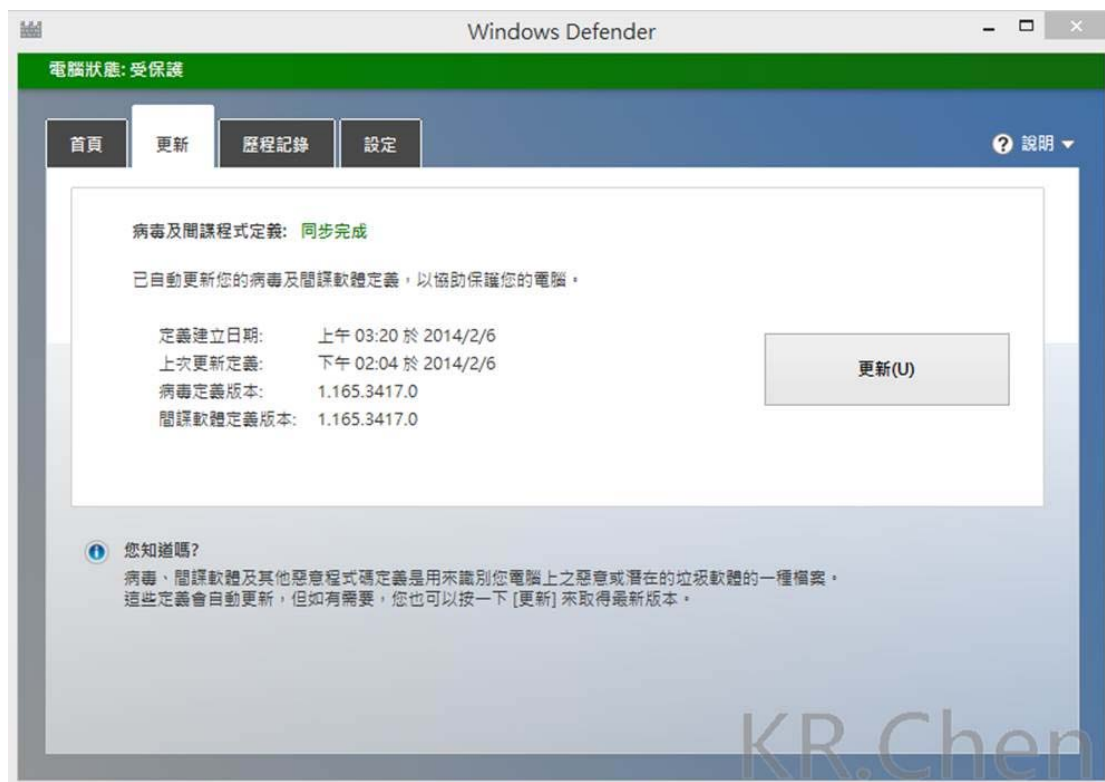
Windows Defender

電腦狀態: 受保護

首頁 更新 歷程記錄 設定

說明

病毒及間諜程式定義: 同步完成

已自動更新您的病毒及間諜軟體定義，以協助保護您的電腦。

定義建立日期: 上午 03:20 於 2014/2/6
上次更新定義: 下午 02:04 於 2014/2/6
病毒定義版本: 1.165.3417.0
間諜軟體定義版本: 1.165.3417.0

更新(U)

您知道嗎?
病毒、間諜軟體及其他惡意程式碼定義是用來識別您電腦上之惡意或潛在的垃圾軟體的一種檔案。
這些定義會自動更新，但如有需要，您也可以按一下 [更新] 來取得最新版本。

KR.Chen